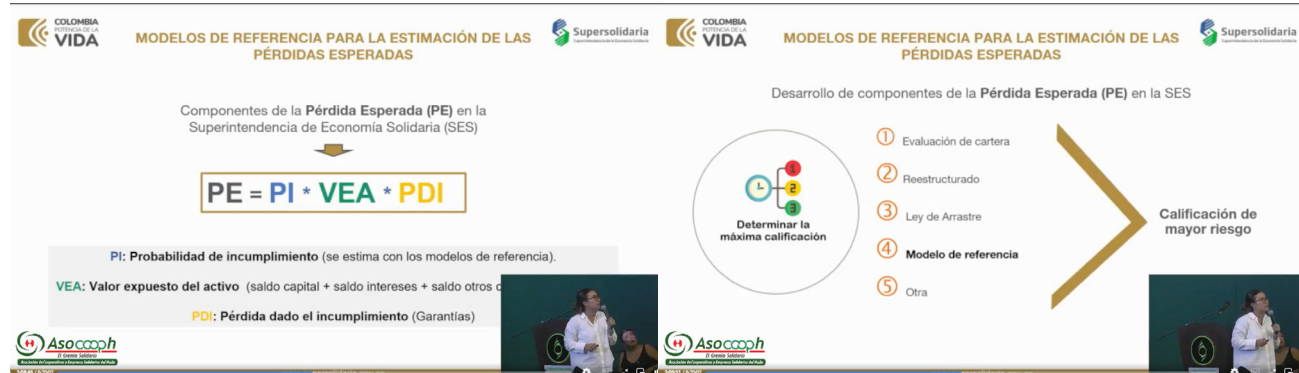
COLOMBIA POTENCIA DE LA VIDA

MODELOS DE REFERENCIA PARA LA ESTIMACIÓN DE LAS PÉRDIDAS ESPERADAS

Supersolidaria

Componentes de la **Pérdida Esperada (PE)** en la Superintendencia de Economía Solidaria (SES)

PE = PI * VEA * PDI

PI: **Probabilidad de incumplimiento** (se estima con los modelos de referencia).

VEA: **Valor expuesto del activo** (saldo capital + saldo intereses + saldo otros c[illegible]

PDI: **Pérdida dado el incumplimiento** (Garantías)

Asocooph

COLOMBIA POTENCIA DE LA VIDA

MODELOS DE REFERENCIA PARA LA ESTIMACIÓN DE LAS PÉRDIDAS ESPERADAS

Supersolidaria

Desarrollo de componentes de la **Pérdida Esperada (PE)** en la SES

1 2 3

Determinar la máxima calificación

1 Evaluación de cartera

2 Reestructurado

3 Ley de Arrastre

4 **Modelo de referencia**

5 Otra

Calificación de mayor riesgo

Asocooph